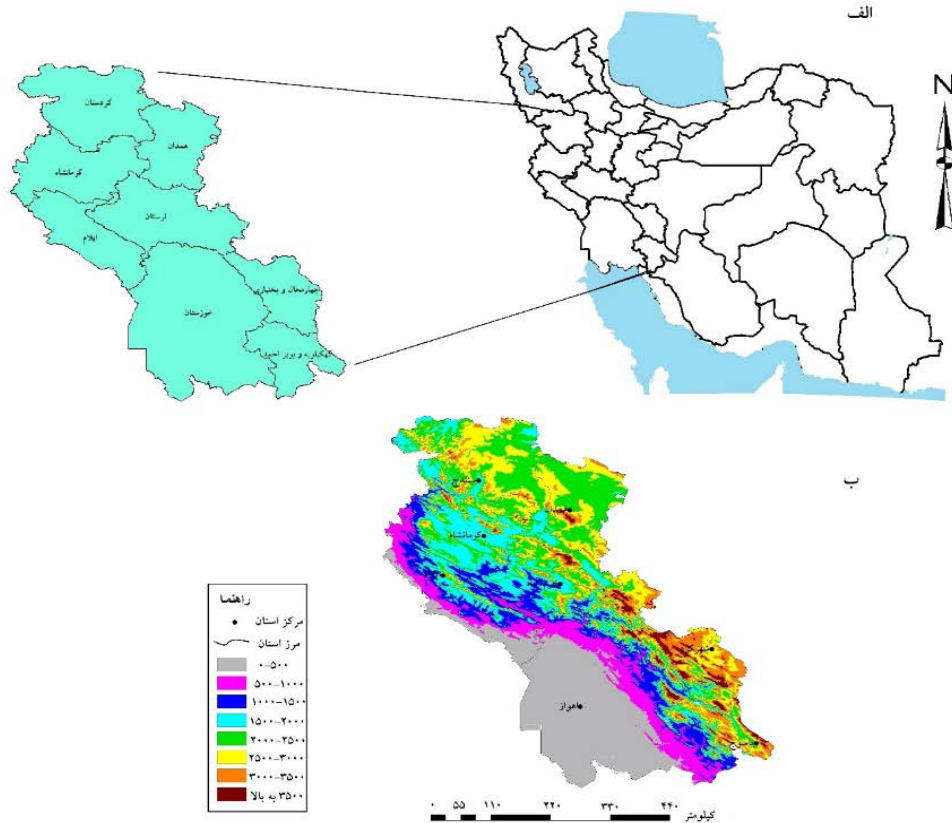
الف

N

کردستان
همدان
کرمانشاه
لرستان
ایلام
خوزستان
چهارمحال و بختیاری
کهگیلویه و بویر احمد

ب

کرمانشاه
اهواز

راهنما
مرکز استان
مرز استان
۰-۵۰۰
۵۰۰-۱۰۰۰
۱۰۰۰-۱۵۰۰
۱۵۰۰-۲۰۰۰
۲۰۰۰-۲۵۰۰
۲۵۰۰-۳۰۰۰
۳۰۰۰-۳۵۰۰
۳۵۰۰ به بالا

۰ ۵۵ ۱۱۰ ۲۲۰ ۳۳۰ ۴۴۰
کیلومتر